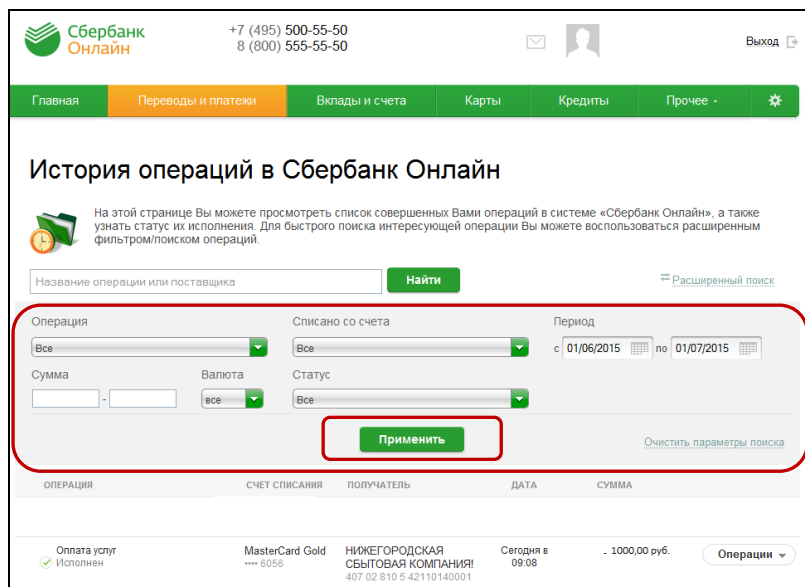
Сбербанк Онлайн

+7 (495) 500-55-50
8 (800) 555-55-50

Выход

Главная | Переводы и платежи | Вклады и счета | Карты | Кредиты | Прочее

История операций в Сбербанк Онлайн

На этой странице Вы можете просмотреть список совершенных Вами операций в системе «Сбербанк Онлайн», а также узнать статус их исполнения. Для быстрого поиска интересующей операции Вы можете воспользоваться расширенным фильтром/поиском операций.

Название операции или поставщика

Найти

Расширенный поиск

Операция
Все

Списано со счета
Все

Период
с 01/06/2015 по 01/07/2015

Сумма
-

Валюта
все

Статус
Все

Применить

Очистить параметры поиска

| ОПЕРАЦИЯ | СЧЕТ СПИСАНИЯ | ПОЛУЧАТЕЛЬ | ДАТА | СУММА | |
|---|---|---|---|---|---|
| Оплата услуг Исполнен | MasterCard Gold •••• 6056 | НИЖЕГОРОДСКАЯ СБЫТОВАЯ КОМПАНИЯ! 407 02 810 5 42110140001 | Сегодня в 09:08 | - 1000,00 руб. | Операции |